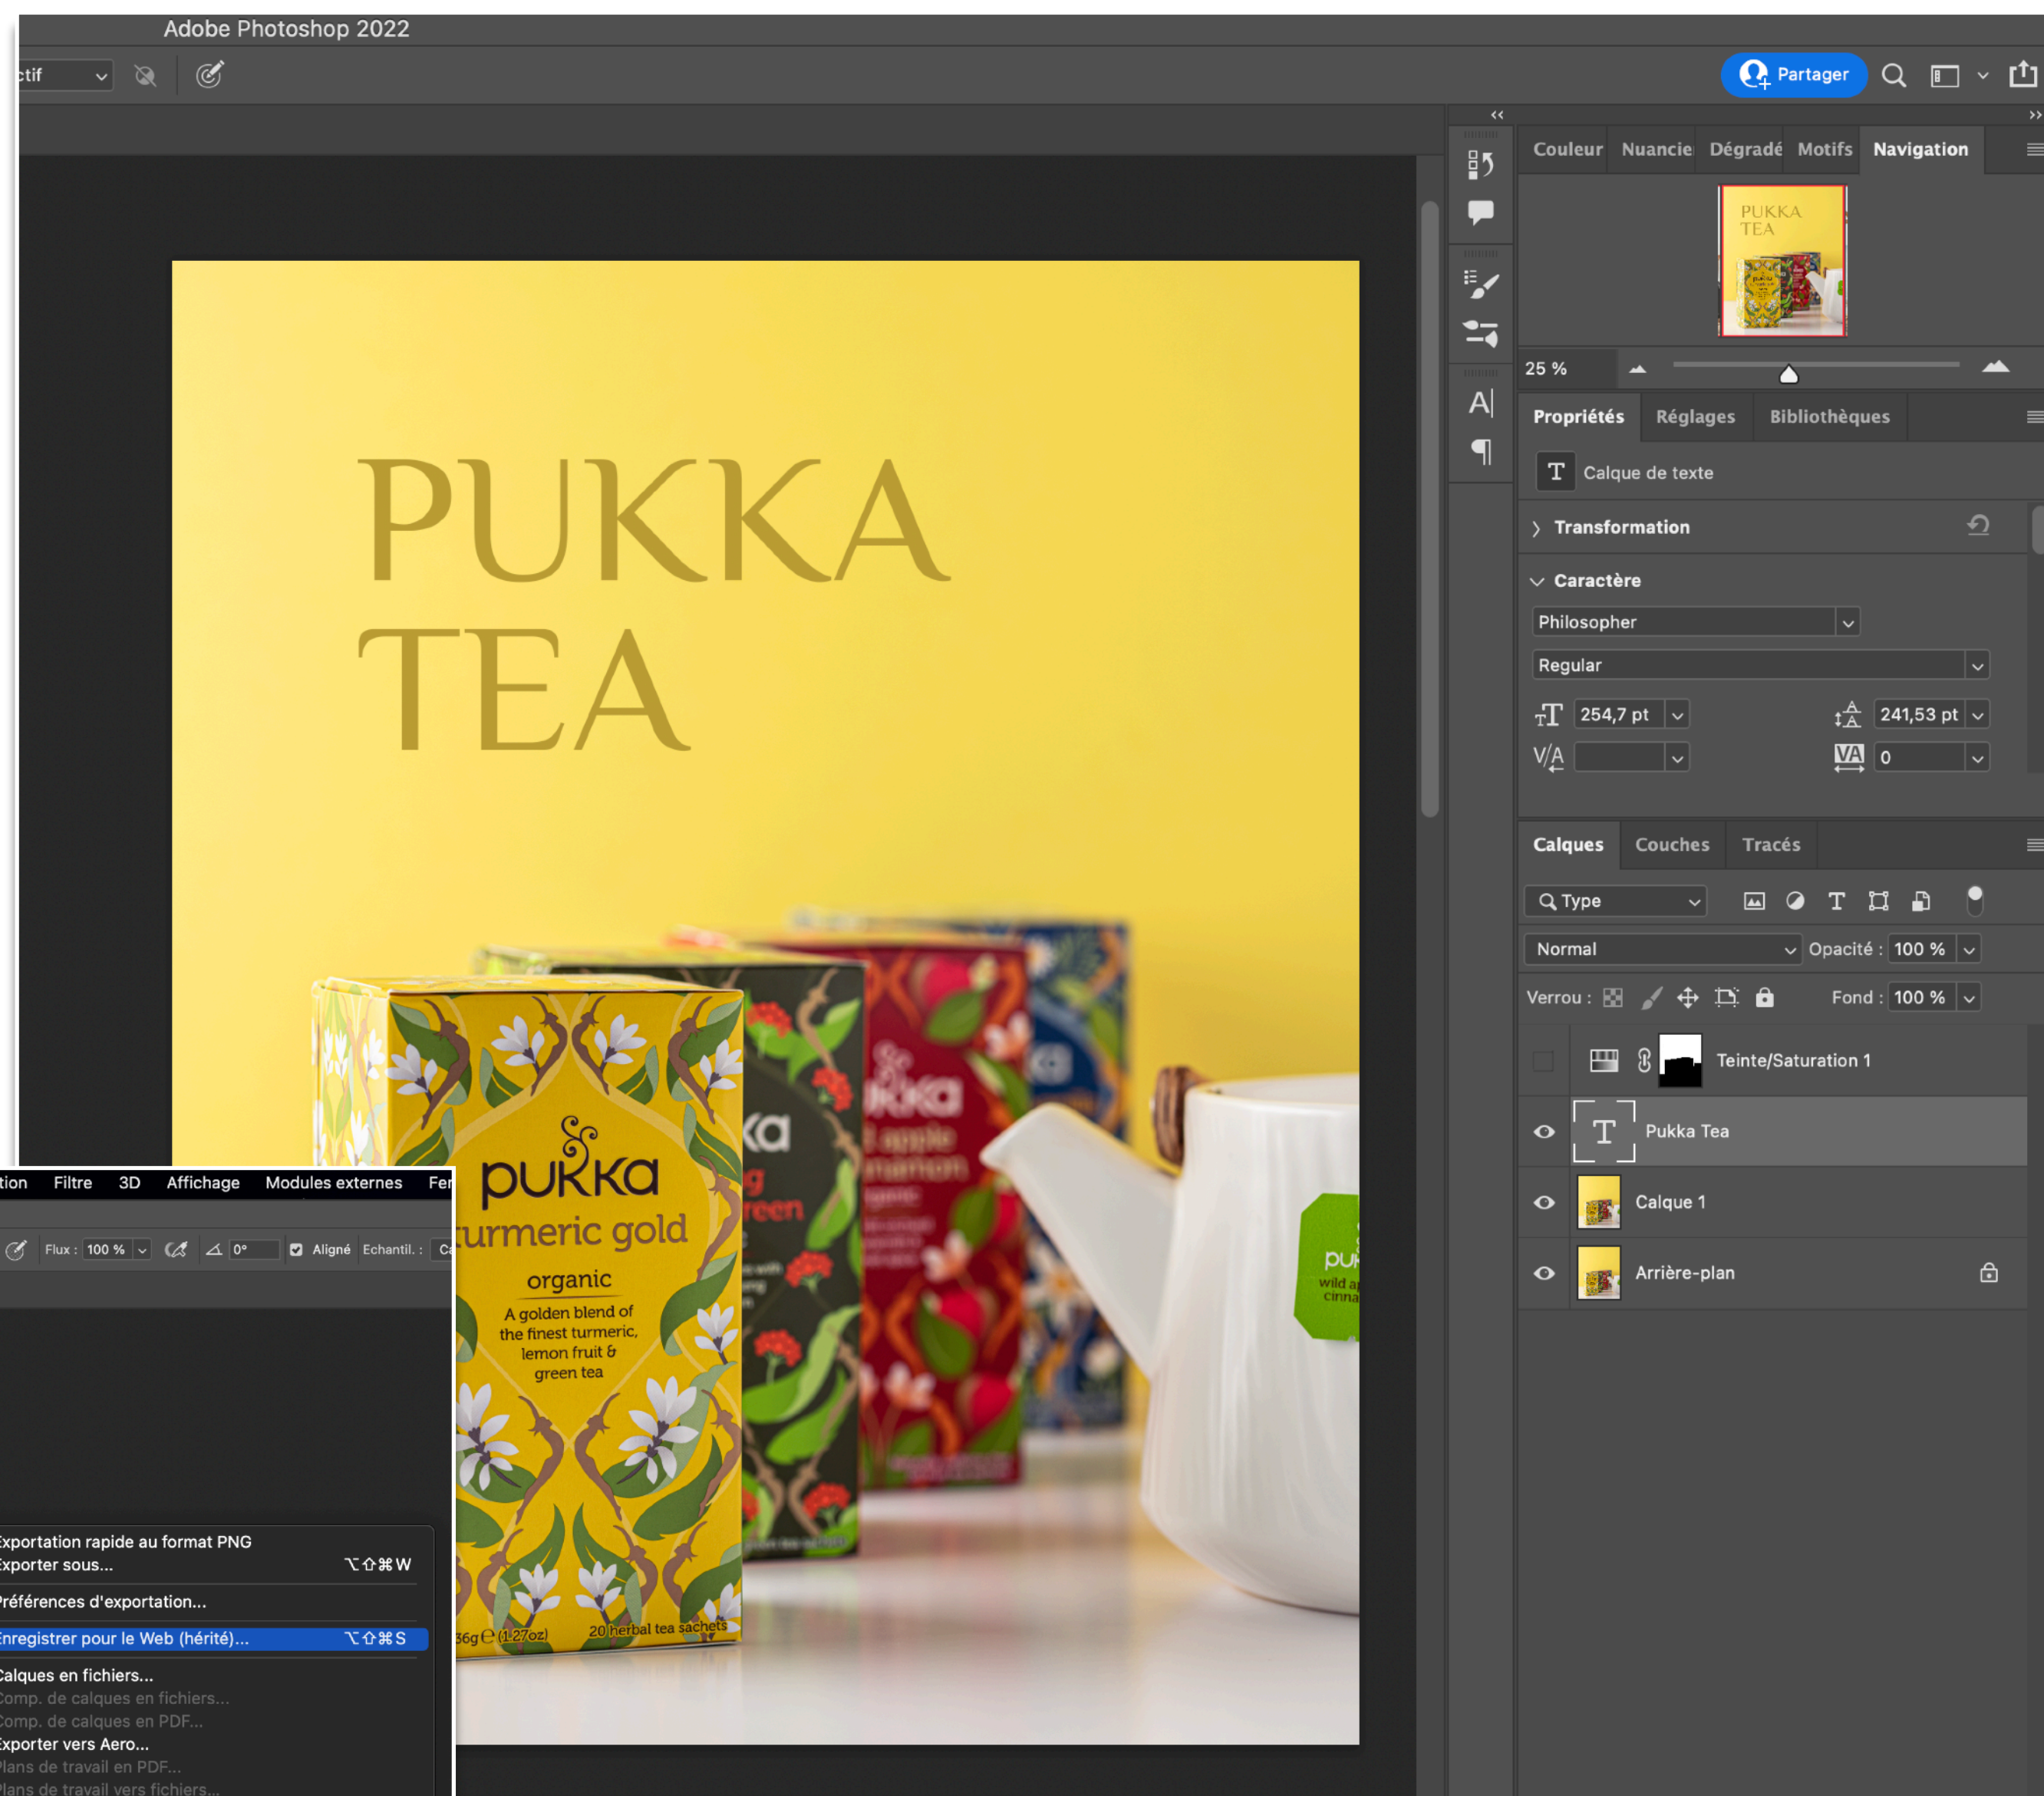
Adobe Photoshop 2022

ctif

Partager

Couleur Nuancie Dégradé Motifs Navigation

PUKKA TEA

25 %

Propriétés Réglages Bibliothèques

Calque de texte

Transformation

Caractère

Philosopher

Regular

254,7 pt

241,53 pt

0

Calques Couches Tracés

Type

Normal

Opacité : 100 %

Verrou :

Fond : 100 %

Teinte/Saturation 1

Pukka Tea

Calque 1

Arrière-plan

PUKKA
TEA

pukka
turmeric gold
organic
A golden blend of the finest turmeric, lemon fruit & green tea
36g e (1.27oz)
20 herbal tea sachets

tion Filtre 3D Affichage Modules externes Fen

Flux : 100 % 0° Aligné Echantil. : Ca

Exportation rapide au format PNG
Exporter sous... ⌥⇧⌘W
Préférences d'exportation...
Enregistrer pour le Web (hérité)... ⌥⇧⌘S
Calques en fichiers...
Comp. de calques en fichiers...
Comp. de calques en PDF...
Exporter vers Aero...
Plans de travail en PDF...
Plans de travail vers fichiers...